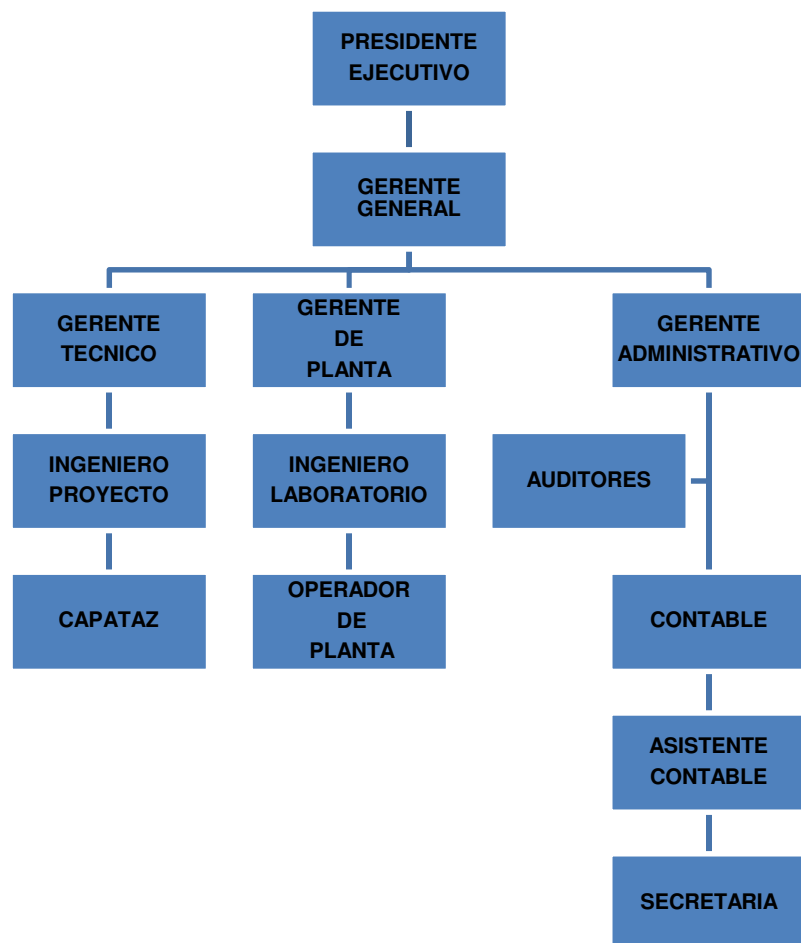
PRESIDENTE EJECUTIVO

GERENTE GENERAL

GERENTE TECNICO

GERENTE DE PLANTA

GERENTE ADMINISTRATIVO

INGENIERO PROYECTO

INGENIERO LABORATORIO

AUDITORES

CAPATAZ

OPERADOR DE PLANTA

CONTABLE

ASISTENTE CONTABLE

SECRETARIA